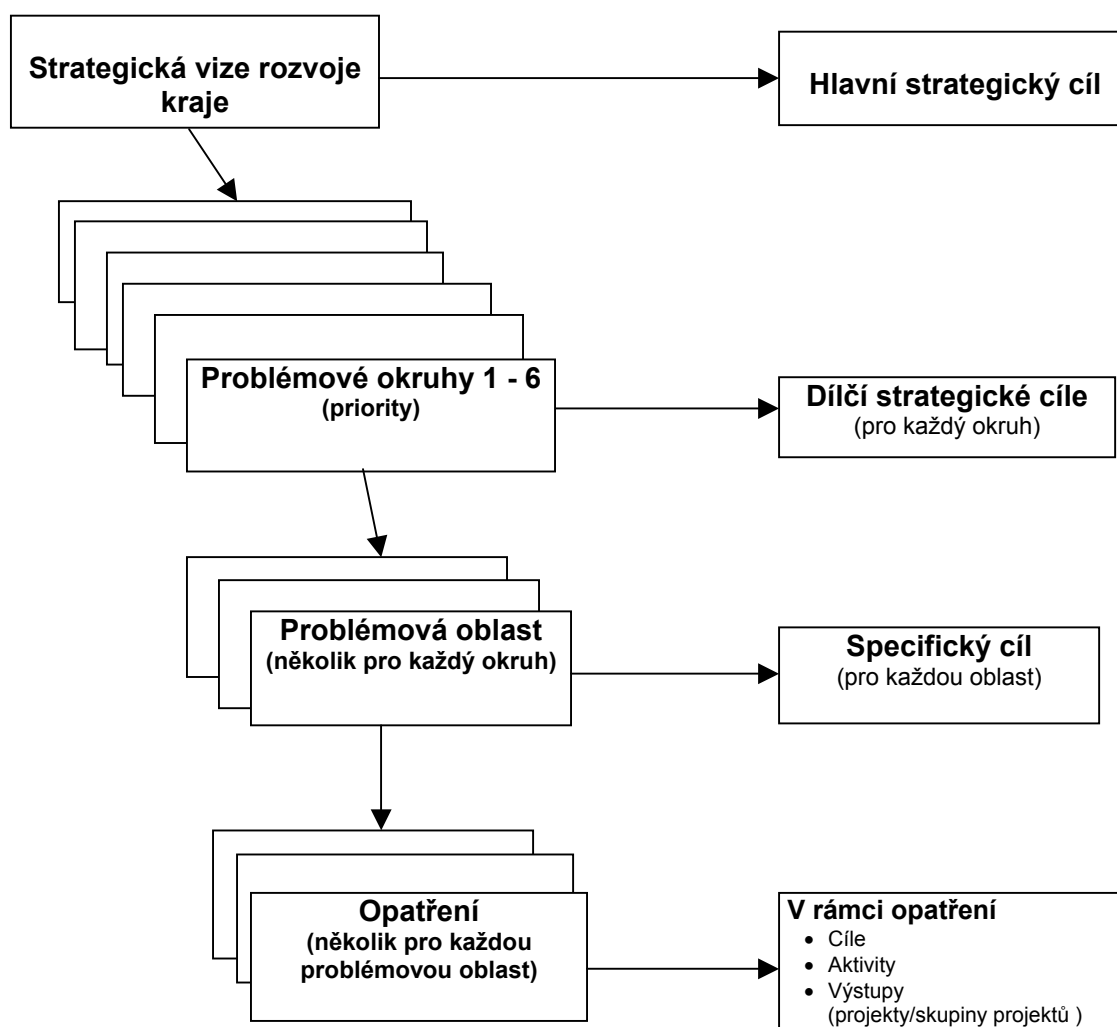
Strategická vize rozvoje kraje

Hlavní strategický cíl

Problémové okruhy 1 - 6
(priority)

Dílčí strategické cíle
(pro každý okruh)

Problémová oblast
(několik pro každý okruh)

Specifický cíl
(pro každou oblast)

Opatření
(několik pro každou problémovou oblast)

V rámci opatření
- Cíle
- Aktivity
- Výstupy (projekty/skupiny projektů )